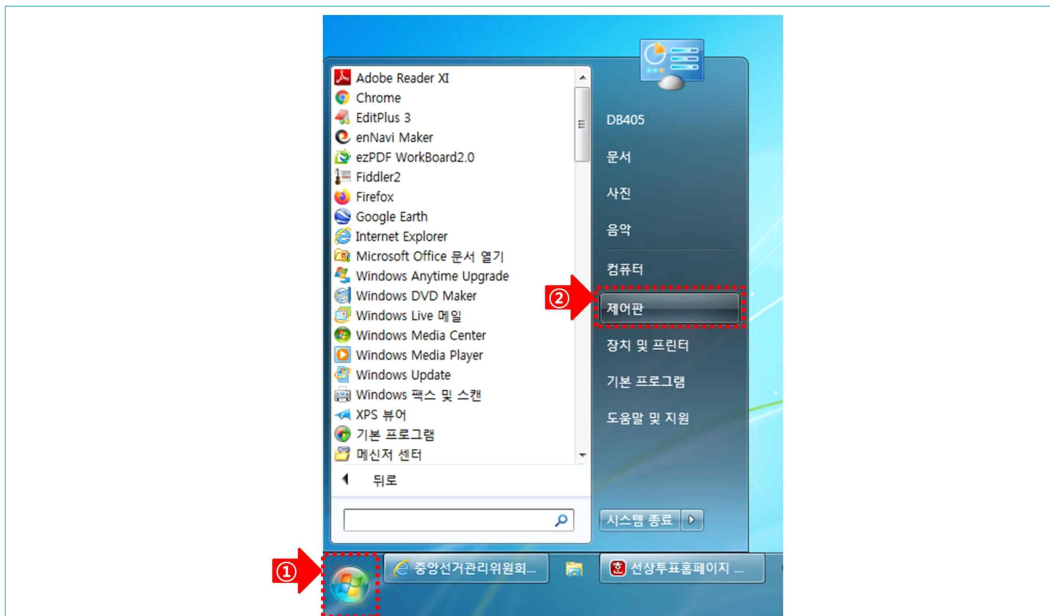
Adobe Reader XI
Chrome
EditPlus 3
enNavi Maker
ezPDF WorkBoard2.0
Fiddler2
Firefox
Google Earth
Internet Explorer
Microsoft Office 문서 열기
Windows Anytime Upgrade
Windows DVD Maker
Windows Live 메일
Windows Media Center
Windows Media Player
Windows Update
Windows 팩스 및 스캔
XPS 뷰어
기본 프로그램
메신저 센터
뒤로

DB405
문서
사진
음악
컴퓨터
②
제어판
장치 및 프린터
기본 프로그램
도움말 및 지원
시스템 종료

①
중앙선거관리위원회...
선상투표홈페이지 ...